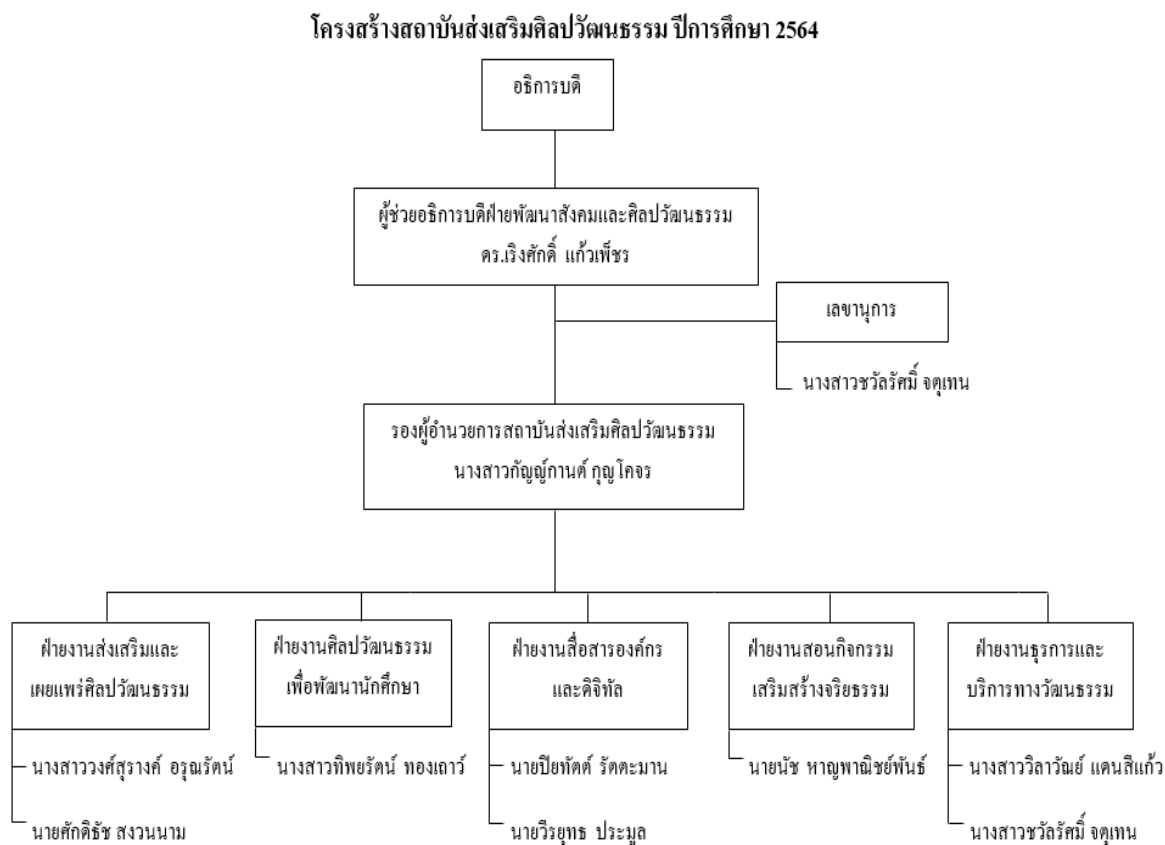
โครงสร้างสถาบันส่งเสริมศิลปวัฒนธรรม ปีการศึกษา 2564

อธิการบดี

ผู้ช่วยอธิการบดีฝ่ายพัฒนาสังคมและศิลปวัฒนธรรม
ดร.เริงศักดิ์ แก้วเพ็ชร

เลขานุการ

นางสาวชวัลรัศมิ์ จตุเทน

รองผู้อำนวยการสถาบันส่งเสริมศิลปวัฒนธรรม
นางสาวกัญญ์กานต์ กุญโคจร

ฝ่ายงานส่งเสริมและเผยแพร่ศิลปวัฒนธรรม

นางสาววงศ์สุรางค์ อรุณรัตน์

นายศักดิธัช สงวนนาม

ฝ่ายงานศิลปวัฒนธรรมเพื่อพัฒนานักศึกษา

นางสาวทิพยรัตน์ ทองเถาว์

ฝ่ายงานสื่อสารองค์กรและดิจิทัล

นายปิยทัศต์ รัตตะมาน

นายวีรยุทธ ประมูล

ฝ่ายงานสอนกิจกรรมเสริมสร้างจริยธรรม

นายนัช หาญพาณิชย์พันธ์

ฝ่ายงานธุรการและบริการทางวัฒนธรรม

นางสาววิลาวัณย์ แดนสีแก้ว

นางสาวชวัลรัศมิ์ จตุเทน